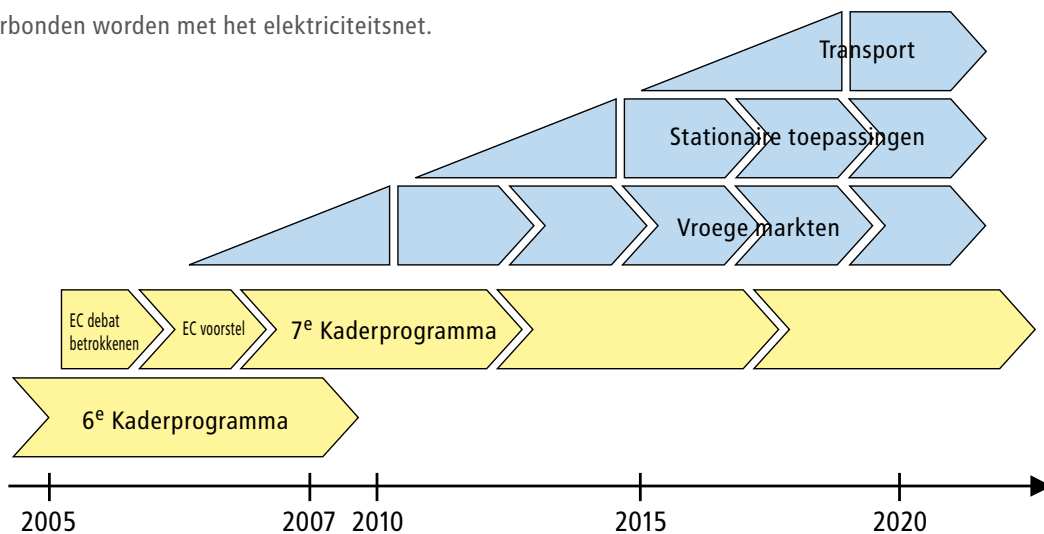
rbonden worden met het elektriciteitsnet.

Transport

Stationaire toepassingen

Vroege markten

EC debat betrokkenen

EC voorstel

7$^{e}$ Kaderprogramma

6$^{e}$ Kaderprogramma

2005

2007

2010

2015

2020